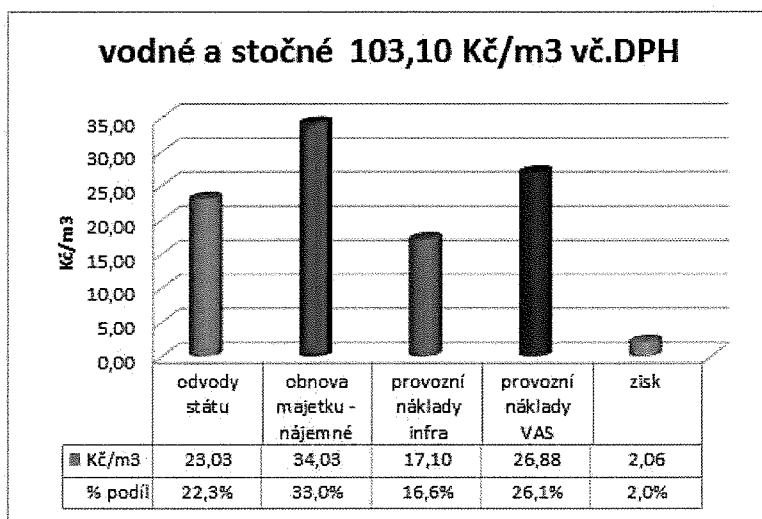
vodné a stočné 103,10 Kč/m3 vč.DPH

35,00
30,00
25,00
20,00
15,00
10,00
5,00
0,00

Kč/m3

| | odvody státu | obnova majetku - nájemné | provozní náklady infra | provozní náklady VAS | zisk |
|---|---|---|---|---|---|
| Kč/m3 | 23,03 | 34,03 | 17,10 | 26,88 | 2,06 |
| % podíl | 22,3% | 33,0% | 16,6% | 26,1% | 2,0% |